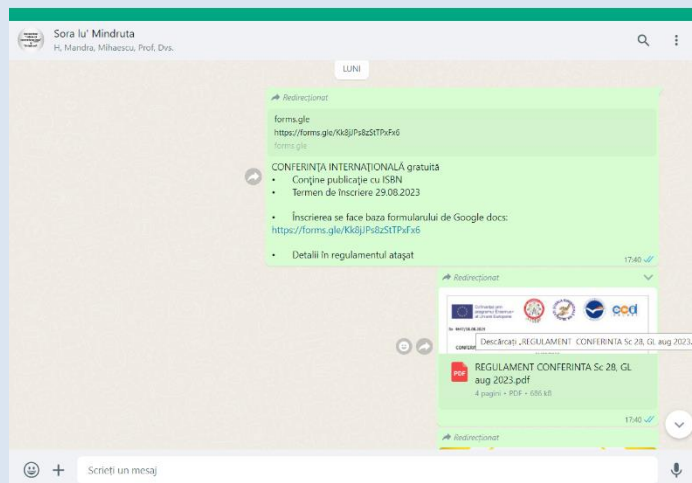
Sora lu' Mindruta
H, Mandra, Mihaescu, Prof, Dvs.

LUNI

Redirecționat

forms.gle
https://forms.gle/Kk8jJPs8zStTPxFx6
forms.gle

CONFERINȚA INTERNAȚIONALĂ gratuită
• Conține publicație cu ISBN
• Termen de înscriere 29.08.2023

• Înscrierea se face baza formularului de Google docs: https://forms.gle/Kk8jJPs8zStTPxFx6

• Detalii în regulamentul atașat

17:40

Redirecționat

Descărcați „REGULAMENT CONFERINTA Sc 28, GL aug 2023.

PDF
REGULAMENT CONFERINTA Sc 28, GL aug 2023.pdf
4 pagini • PDF • 686 kB

17:40

Redirecționat

Scrieți un mesaj